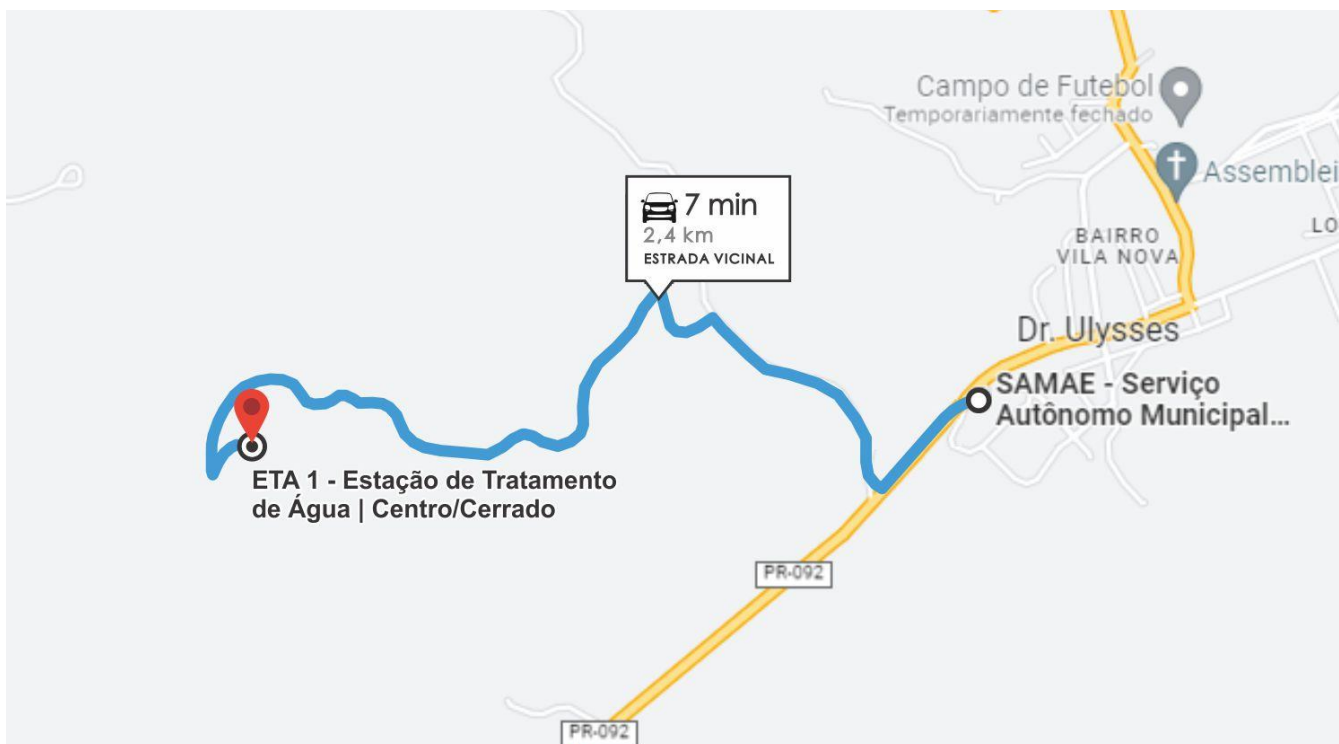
Campo de Futebol
Temporariamente fechado

Assemblei

LO

BAIRRO VILA NOVA

7 min
2,4 km
ESTRADA VICINAL

Dr. Ulysses

SAMAE - Serviço Autônomo Municipal...

ETA 1 - Estação de Tratamento de Água | Centro/Cerrado

PR-092

PR-092